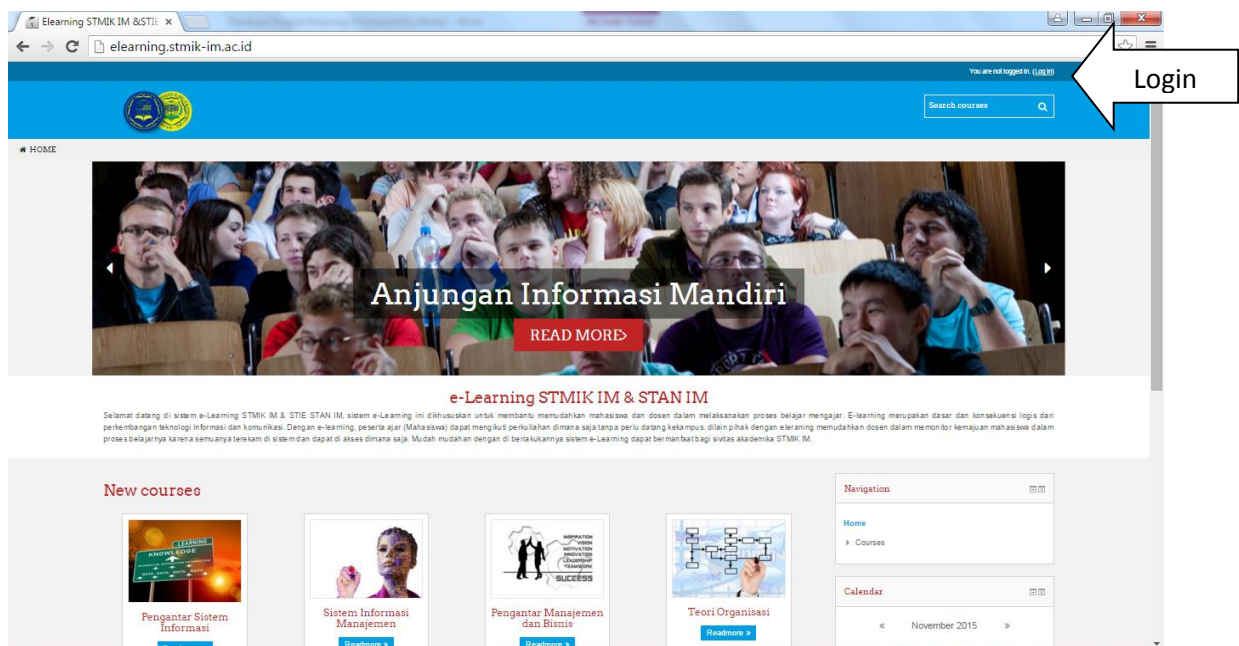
Elearning STMIK IM &STIE ×

elearning.stmik-im.ac.id

You are not logged in. (Log in)

Login

Search courses

HOME

Anjungan Informasi Mandiri

READ MORE

e-Learning STMIK IM & STAN IM

Selamat datang di sistem e-Learning STMIK IM & STIE STAN IM, sistem e-Learning ini dikhususkan untuk membantu memudahkan mahasiswa dan dosen dalam melaksanakan proses belajar mengajar. E-learning merupakan dasar dan konsekuensi logis dari perkembangan teknologi informasi dan komunikasi. Dengan e-learning, peserta ajar (Mahasiswa) dapat mengikuti perkuliahan dimana saja tanpa perlu datang kekampus. dilain pihak dengan eleraning memudahkan dosen dalam memonitor kemajuan mahasiswa dalam proses belajarnya karena semuanya terekam di sistem dan dapat di akses dimana saja. Mudah mudahan dengan di berlakukannya sistem e-Learning dapat bermanfaat bagi sivitas akademika STMIK IM.

New courses

KNOWLEDGE
LEARNING

Pengantar Sistem Informasi

Sistem Informasi Manajemen

Readmore »

INSPIRATION
VISION
MOTIVATION
INNOVATION
LEADERSHIP
TEAMWORK
SUCCESS

Pengantar Manajemen dan Bisnis

Readmore »

Teori Organisasi

Readmore »

Navigation

Home

Courses

Calendar

« November 2015 »